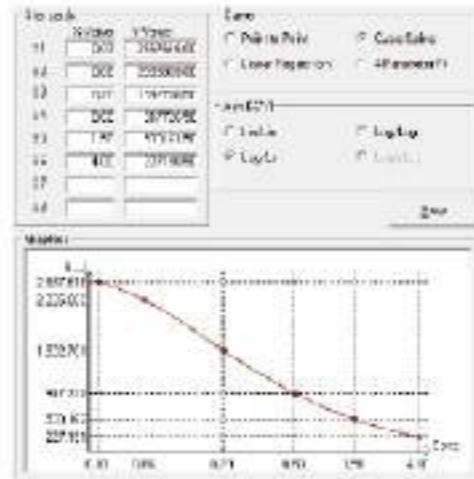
Standards

| | X Values | Y Values |
|---|---|---|
| S1 | 0.03 | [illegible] |
| S2 | 0.06 | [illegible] |
| S3 | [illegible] | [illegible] |
| S4 | 0.62 | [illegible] |
| S5 | 1.87 | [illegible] |
| S6 | 4.00 | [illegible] |
| S7 | | |
| S8 | | |

Curve
Point to Point
Cubic Spline
Linear Regression
4 Parameter Fit

Lin and Log
Lin/Lin
Log/Log
Log/Lin
Lin/Log

Draw

Graphic

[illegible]
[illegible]
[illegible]
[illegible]
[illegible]
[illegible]
0.03
0.06
0.21
0.62
1.87
4.00
Conc